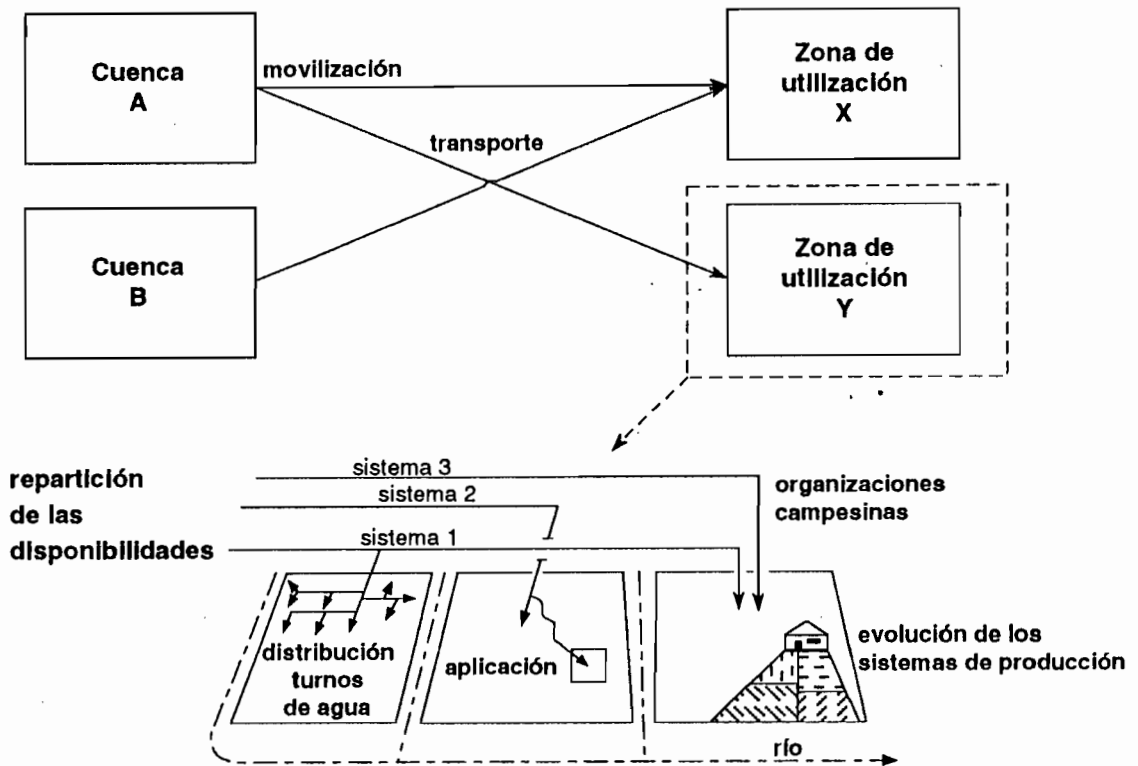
Cuenca
A

movilización

transporte

Zona de utilización
X

Cuenca
B

Zona de utilización
Y

repartición de las disponibilidades

sistema 3

sistema 2

sistema 1

organizaciones campesinas

distribución turnos de agua

aplicación

evolución de los sistemas de producción

río